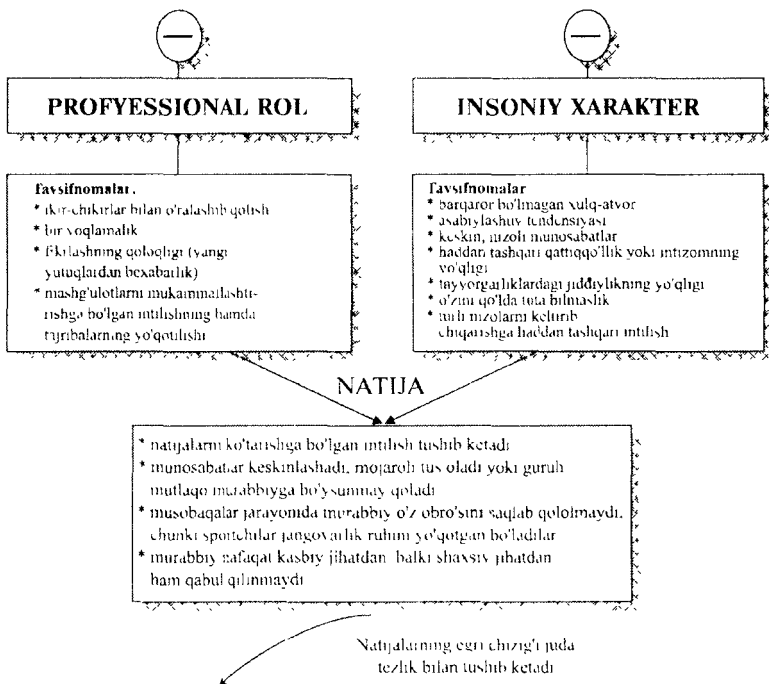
—

—

PROFYESSIONAL ROL

INSONIY XARAKTER

Tavsifnomalar.
* fikr-chikirlar bilan o'ralashib qolish
* bir yoqlamalik
* Fikrlashning qoloqligi (yangi yutuqlardan bexabarlik)
* mashg'ulotlarni mukammallashtirishga bo'lgan intilishning hamda tajribalarning yo'qolishi

Tavsifnomalar
* barqaror bo'lmagan xulq-atvor
* asabiylashuv tendensiyasi
* keskin, nizoli munosabatlar
* haddan tashqari qattiqqo'llik yoki intizomning yo'qligi
* tayyorgarliklardagi jiddiylikning yo'qligi
* o'zini qo'lda tuta bilmaslik
* turli nizolarni keltirib chiqarishga haddan tashqari intilish

NATIJA

* natijalarni ko'tarishga bo'lgan intilish tushib ketadi
* munosabatlar keskinlashadi, mojaroli tus oladi yoki guruh mutlaqo murabbiyga bo'ysunmay qoladi
* musobaqalar jarayonida murabbiy o'z obro'sini saqlab qololmaydi, chunki sportchilar jangovarlik ruhini yo'qotgan bo'ladilar
* murabbiy nafaqat kasbiy jihatdan, balki shaxsiy jihatdan ham qabul qilinmaydi

Natijalarning egri chizig'i juda tezlik bilan tushib ketadi